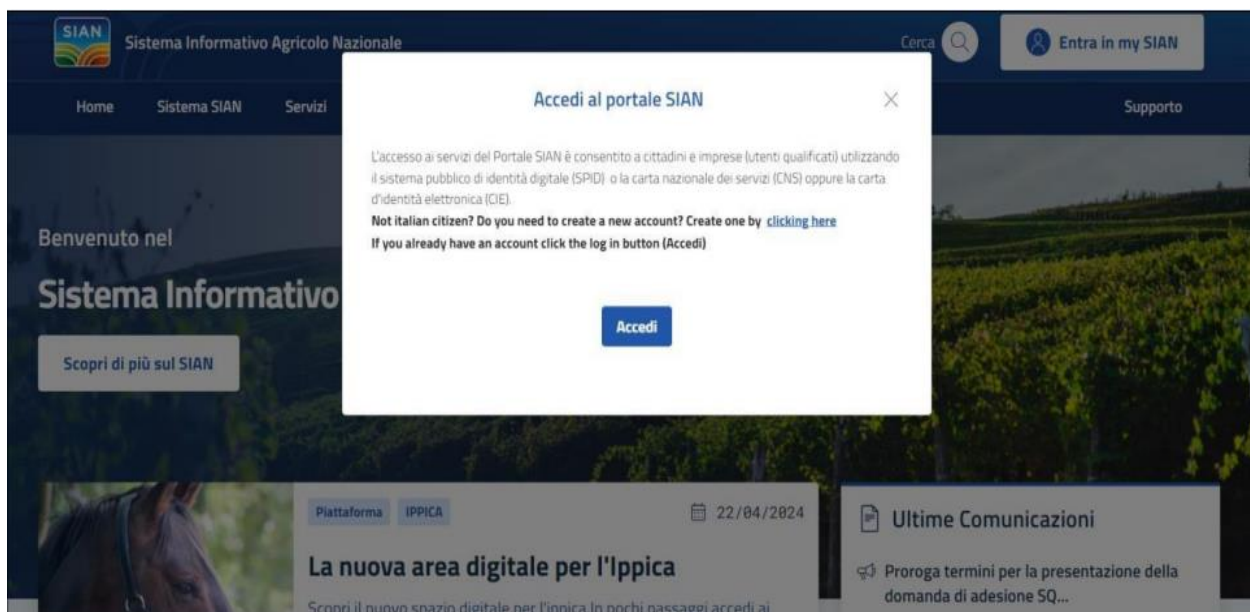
SIAN
Sistema Informativo Agricolo Nazionale

Cerca

Entra in my SIAN

Home Sistema SIAN Servizi

Supporto

Accedi al portale SIAN

L'accesso ai servizi del Portale SIAN è consentito a cittadini e imprese (utenti qualificati) utilizzando il sistema pubblico di identità digitale (SPID) o la carta nazionale dei servizi (CNS) oppure la carta d'identità elettronica (CIE).
Not italian citizen? Do you need to create a new account? Create one by clicking here
If you already have an account click the log in button (Accedi)

Accedi

Benvenuto nel

Sistema Informativo

Scopri di più sul SIAN

Piattaforma IPPICA

22/04/2024

La nuova area digitale per l'Ippica

Scopri il nuovo spazio digitale per l'ippica In pochi passaggi accedi ai

Ultime Comunicazioni

Proroga termini per la presentazione della domanda di adesione SQ...